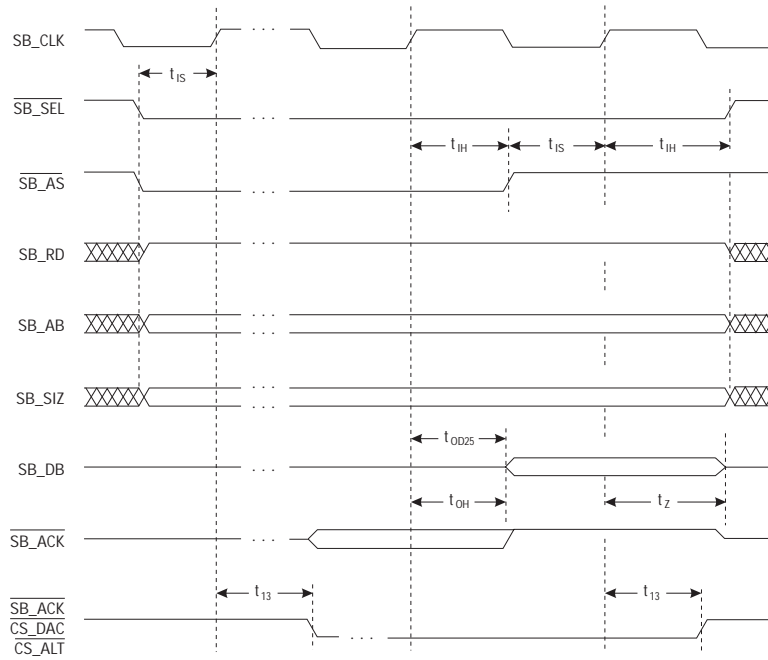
SB_CLK

$t_{IS}$

$\overline{SB\_SEL}$

$t_{IH}$ $t_{IS}$ $t_{IH}$

$\overline{SB\_AS}$

SB_RD

SB_AB

SB_SIZ

$t_{OD25}$

SB_DB

$t_{OH}$ $t_{Z}$

$\overline{SB\_ACK}$

$t_{13}$ $t_{13}$

$\overline{SB\_ACK}$
$\overline{CS\_DAC}$
$\overline{CS\_ALT}$